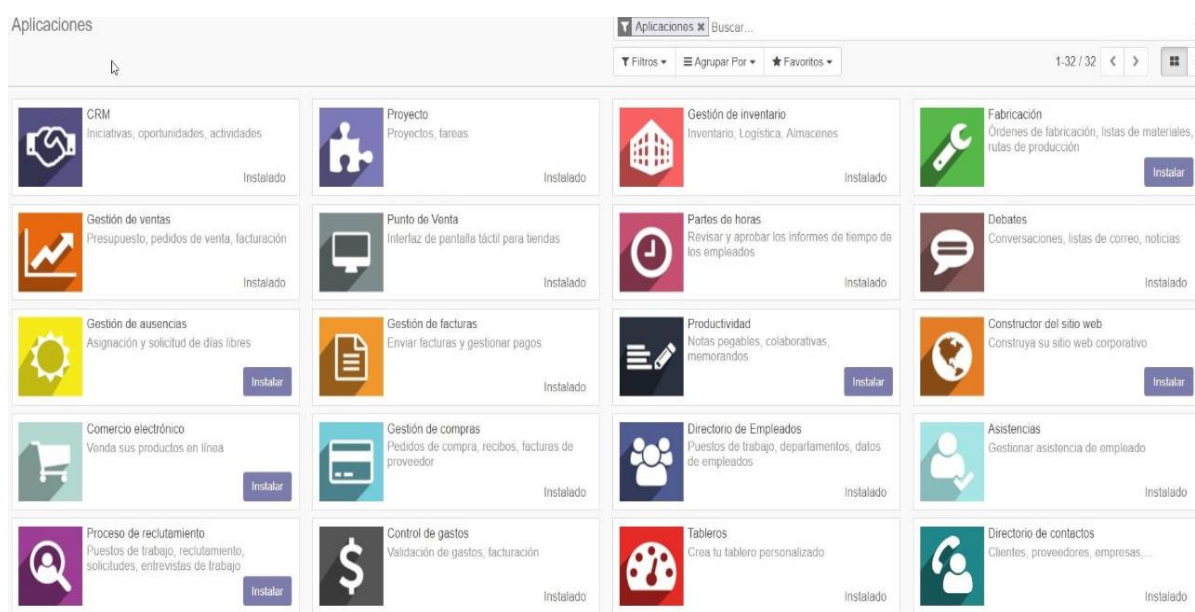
Aplicaciones

Aplicaciones ✖ Buscar...

Filtros ▾ Agrupar Por ▾ Favoritos ▾

1-32 / 32

CRM
Iniciativas, oportunidades, actividades
Instalado

Proyecto
Proyectos, tareas
Instalado

Gestión de inventario
Inventario, Logística, Almacenes
Instalado

Fabricación
Órdenes de fabricación, listas de materiales, rutas de producción
Instalar

Gestión de ventas
Presupuesto, pedidos de venta, facturación
Instalado

Punto de Venta
Interfaz de pantalla táctil para tiendas
Instalado

Partes de horas
Revisar y aprobar los informes de tiempo de los empleados
Instalado

Debates
Conversaciones, listas de correo, noticias
Instalado

Gestión de ausencias
Asignación y solicitud de días libres
Instalar

Gestión de facturas
Enviar facturas y gestionar pagos
Instalado

Productividad
Notas pegables, colaborativas, memorandos
Instalar

Constructor del sitio web
Construya su sitio web corporativo
Instalar

Comercio electrónico
Venda sus productos en línea
Instalar

Gestión de compras
Pedidos de compra, recibos, facturas de proveedor
Instalado

Directorio de Empleados
Puestos de trabajo, departamentos, datos de empleados
Instalado

Asistencias
Gestionar asistencia de empleado
Instalado

Proceso de reclutamiento
Puestos de trabajo, reclutamiento, solicitudes, entrevistas de trabajo
Instalar

Control de gastos
Validación de gastos, facturación
Instalado

Tableros
Crea tu tablero personalizado
Instalado

Directorio de contactos
Clientes, proveedores, empresas,...
Instalado